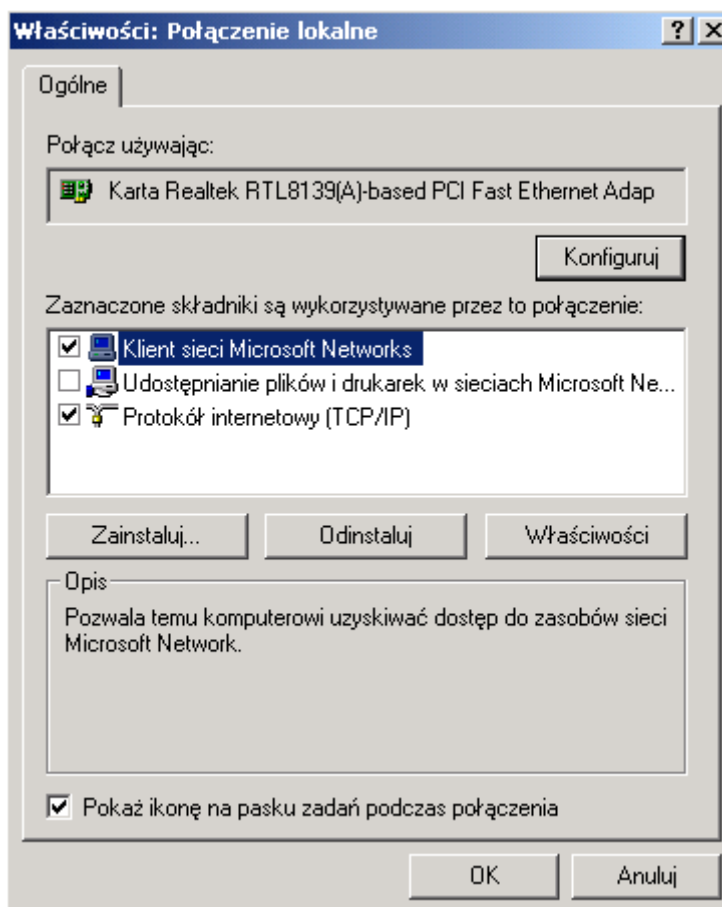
Właściwości: Połączenie lokalne

?

X

Ogólne

Połącz używając:

Karta Realtek RTL8139(A)-based PCI Fast Ethernet Adap

Konfiguruj

Zaznaczone składniki są wykorzystywane przez to połączenie:

Klient sieci Microsoft Networks

Udostępnianie plików i drukarek w sieciach Microsoft Ne...

Protokół internetowy (TCP/IP)

Zainstaluj...

Odinstaluj

Właściwości

Opis

Pozwala temu komputerowi uzyskiwać dostęp do zasobów sieci Microsoft Network.

Pokaż ikonę na pasku zadań podczas połączenia

OK

Anuluj